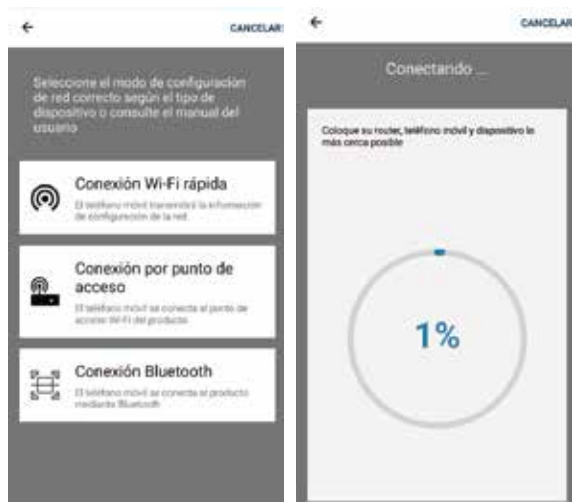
←

CANCELAR

Seleccione el modo de configuración de red correcto según el tipo de dispositivo o consulte el manual del usuario

Conexión Wi-Fi rápida

El teléfono móvil transmitirá la información de configuración de la red.

Conexión por punto de acceso

El teléfono móvil se conecta al punto de acceso Wi-Fi del producto

Conexión Bluetooth

El teléfono móvil se conecta al producto mediante Bluetooth

←

CANCELAR

Conectando ...

Coloque su router, teléfono móvil y dispositivo lo más cerca posible

1%